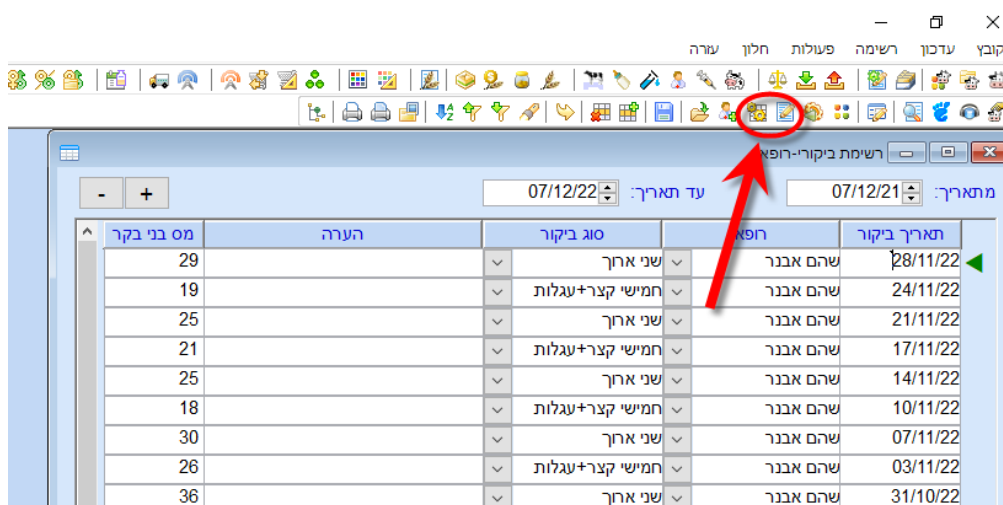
קובץ עדכון רשימה פעולות חלון עזרה

רשימת ביקורי-רופא

מתאריך: 07/12/21
עד תאריך: 07/12/22

- +

| תאריך ביקור | רופא | סוג ביקור | הערה | מס בני בקר |
|---|---|---|---|---|
| 28/11/22 | שהם אבנר | שני ארוך | | 29 |
| 24/11/22 | שהם אבנר | חמישי קצר+עגלות | | 19 |
| 21/11/22 | שהם אבנר | שני ארוך | | 25 |
| 17/11/22 | שהם אבנר | חמישי קצר+עגלות | | 21 |
| 14/11/22 | שהם אבנר | שני ארוך | | 25 |
| 10/11/22 | שהם אבנר | חמישי קצר+עגלות | | 18 |
| 07/11/22 | שהם אבנר | שני ארוך | | 30 |
| 03/11/22 | שהם אבנר | חמישי קצר+עגלות | | 26 |
| 31/10/22 | שהם אבנר | שני ארוך | | 36 |